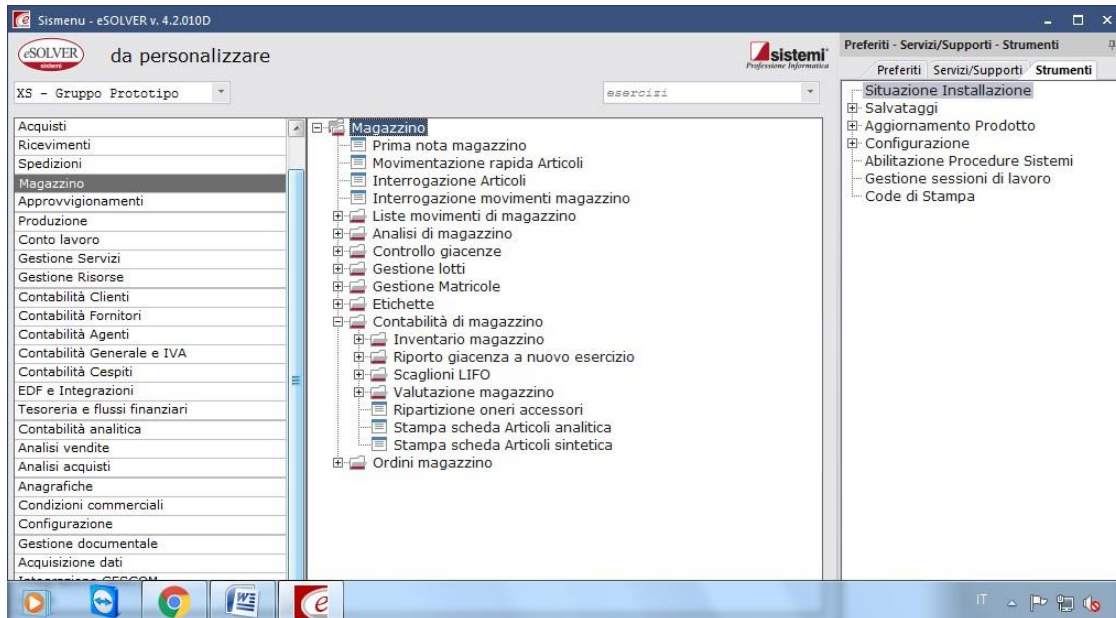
Sismenu - eSOLVER v. 4.2.010D

eSOLVER sistemi

da personalizzare

sistemi Professione Informatica

XS - Gruppo Prototipo

esercizi

Acquisti
Ricevimenti
Spedizioni
Magazzino
Approvvigionamenti
Produzione
Conto lavoro
Gestione Servizi
Gestione Risorse
Contabilità Clienti
Contabilità Fornitori
Contabilità Agenti
Contabilità Generale e IVA
Contabilità Cespiti
EDF e Integrazioni
Tesoreria e flussi finanziari
Contabilità analitica
Analisi vendite
Analisi acquisti
Anagrafiche
Condizioni commerciali
Configurazione
Gestione documentale
Acquisizione dati
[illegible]

Magazzino
Prima nota magazzino
Movimentazione rapida Articoli
Interrogazione Articoli
Interrogazione movimenti magazzino
Liste movimenti di magazzino
Analisi di magazzino
Controllo giacenze
Gestione lotti
Gestione Matricole
Etichette
Contabilità di magazzino
Inventario magazzino
Riporto giacenza a nuovo esercizio
Scaglioni LIFO
Valutazione magazzino
Ripartizione oneri accessori
Stampa scheda Articoli analitica
Stampa scheda Articoli sintetica
Ordini magazzino

Preferiti - Servizi/Supporti - Strumenti
Preferiti Servizi/Supporti Strumenti
Situazione Installazione
Salvataggi
Aggiornamento Prodotto
Configurazione
Abilitazione Procedure Sistemi
Gestione sessioni di lavoro
Code di Stampa

IT